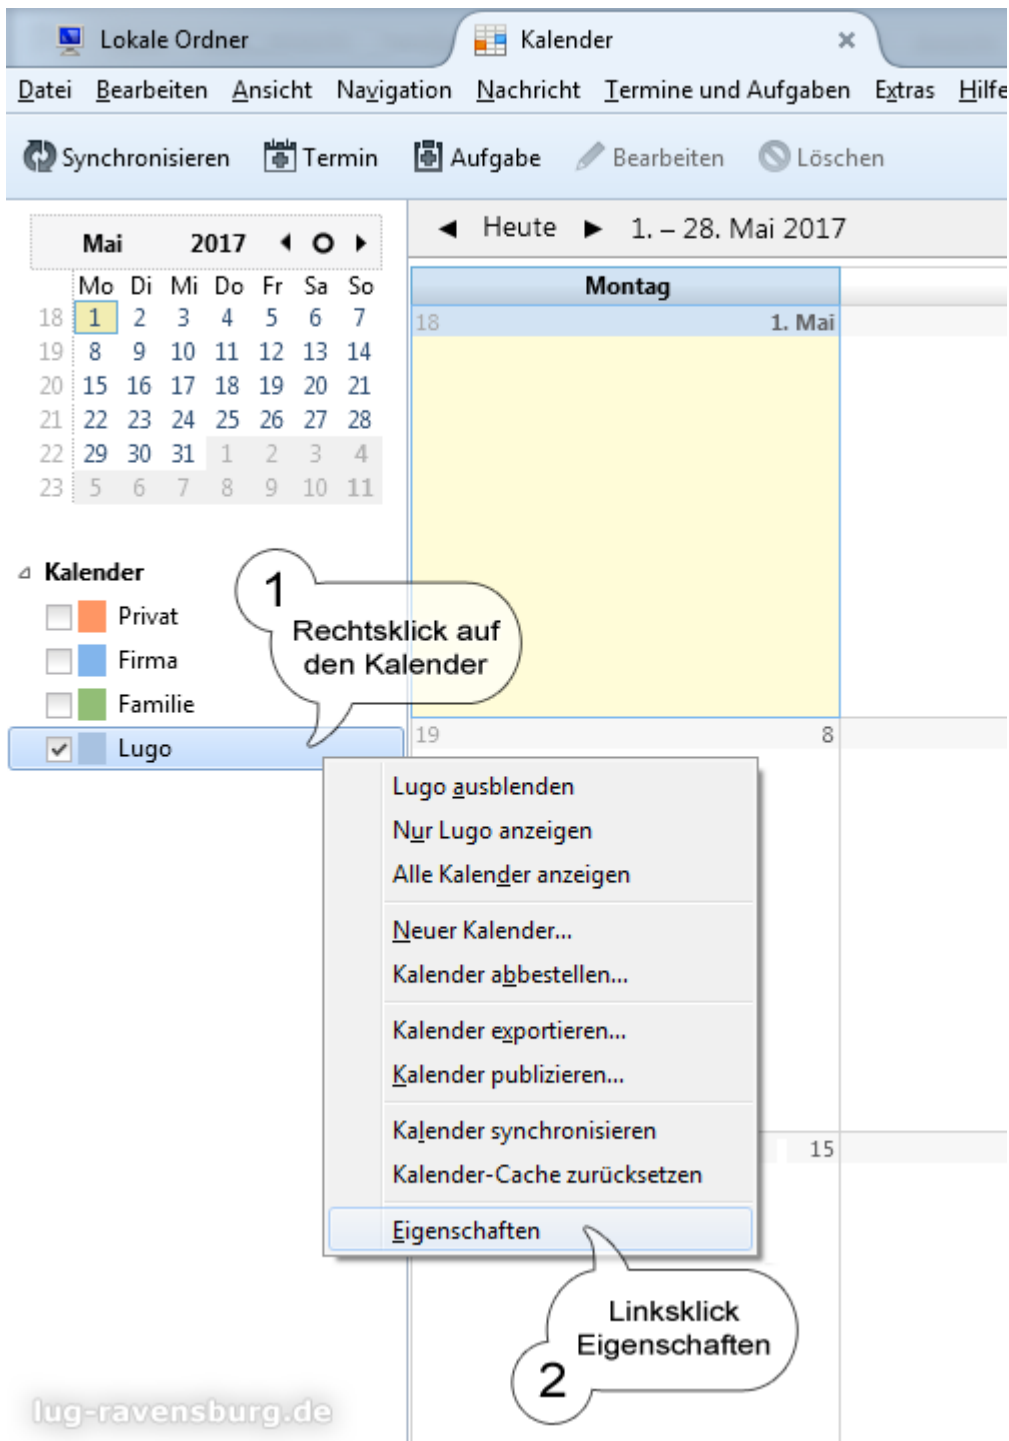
Lokale Ordner

Kalender

Datei Bearbeiten Ansicht Navigation Nachricht Termine und Aufgaben Extras Hilfe

Synchronisieren Termin Aufgabe Bearbeiten Löschen

Mai 2017

|  | Mo | Di | Mi | Do | Fr | Sa | So |
|---|---|---|---|---|---|---|---|
| 18 | 1 | 2 | 3 | 4 | 5 | 6 | 7 |
| 19 | 8 | 9 | 10 | 11 | 12 | 13 | 14 |
| 20 | 15 | 16 | 17 | 18 | 19 | 20 | 21 |
| 21 | 22 | 23 | 24 | 25 | 26 | 27 | 28 |
| 22 | 29 | 30 | 31 | 1 | 2 | 3 | 4 |
| 23 | 5 | 6 | 7 | 8 | 9 | 10 | 11 |

Heute 1. – 28. Mai 2017

Montag

18 1. Mai

Kalender
Privat
Firma
Familie
Lugo

1
Rechtsklick auf den Kalender

19 8

Lugo ausblenden
Nur Lugo anzeigen
Alle Kalender anzeigen
Neuer Kalender...
Kalender abbestellen...
Kalender exportieren...
Kalender publizieren...
Kalender synchronisieren
Kalender-Cache zurücksetzen
Eigenschaften

15

Linksklick Eigenschaften
2

lug-ravensburg.de